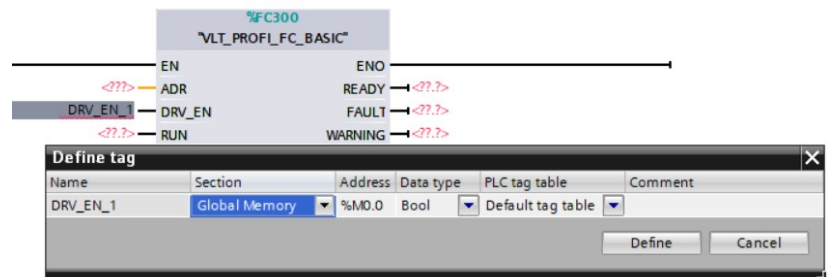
%FC300
"VLT_PROFI_FC_BASIC"

EN
ENO
<???> ADR
READY <??.?>
DRV_EN_1 DRV_EN
FAULT <??.?>
<??.?> RUN
WARNING <??.?>

Define tag

| Name | Section | Address | Data type | PLC tag table | Comment |
|---|---|---|---|---|---|
| DRV_EN_1 | Global Memory | %M0.0 | Bool | Default tag table | |

Define
Cancel